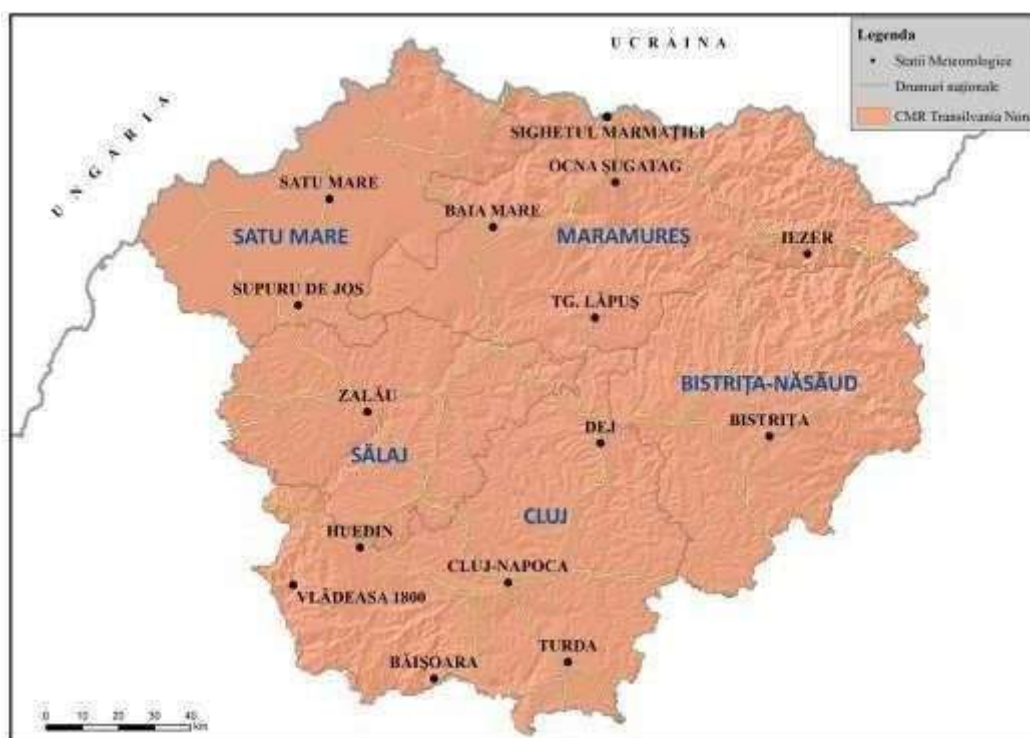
Legenda
Statii Meteorologice
Drumuri naționale
CMR Transilvania Nor

UCRAINA

UNGARIA

SIGHETUL MARMAȚIEI
OCNA ȘUGATAG
SATU MARE
BAIA MARE
SATU MARE
MARAMUREȘ
IEZER
SUPURU DE JOS
TG. LĂPUȘ
BISTRIȚA-NĂSĂUD
ZALĂU
DEJ
BISTRIȚA
SĂLAJ
CLUJ
HUEDIN
CLUJ-NAPOCA
VLĂDEASA 1800
TURDA
BĂIȘOARA

0 10 20 30 40 km